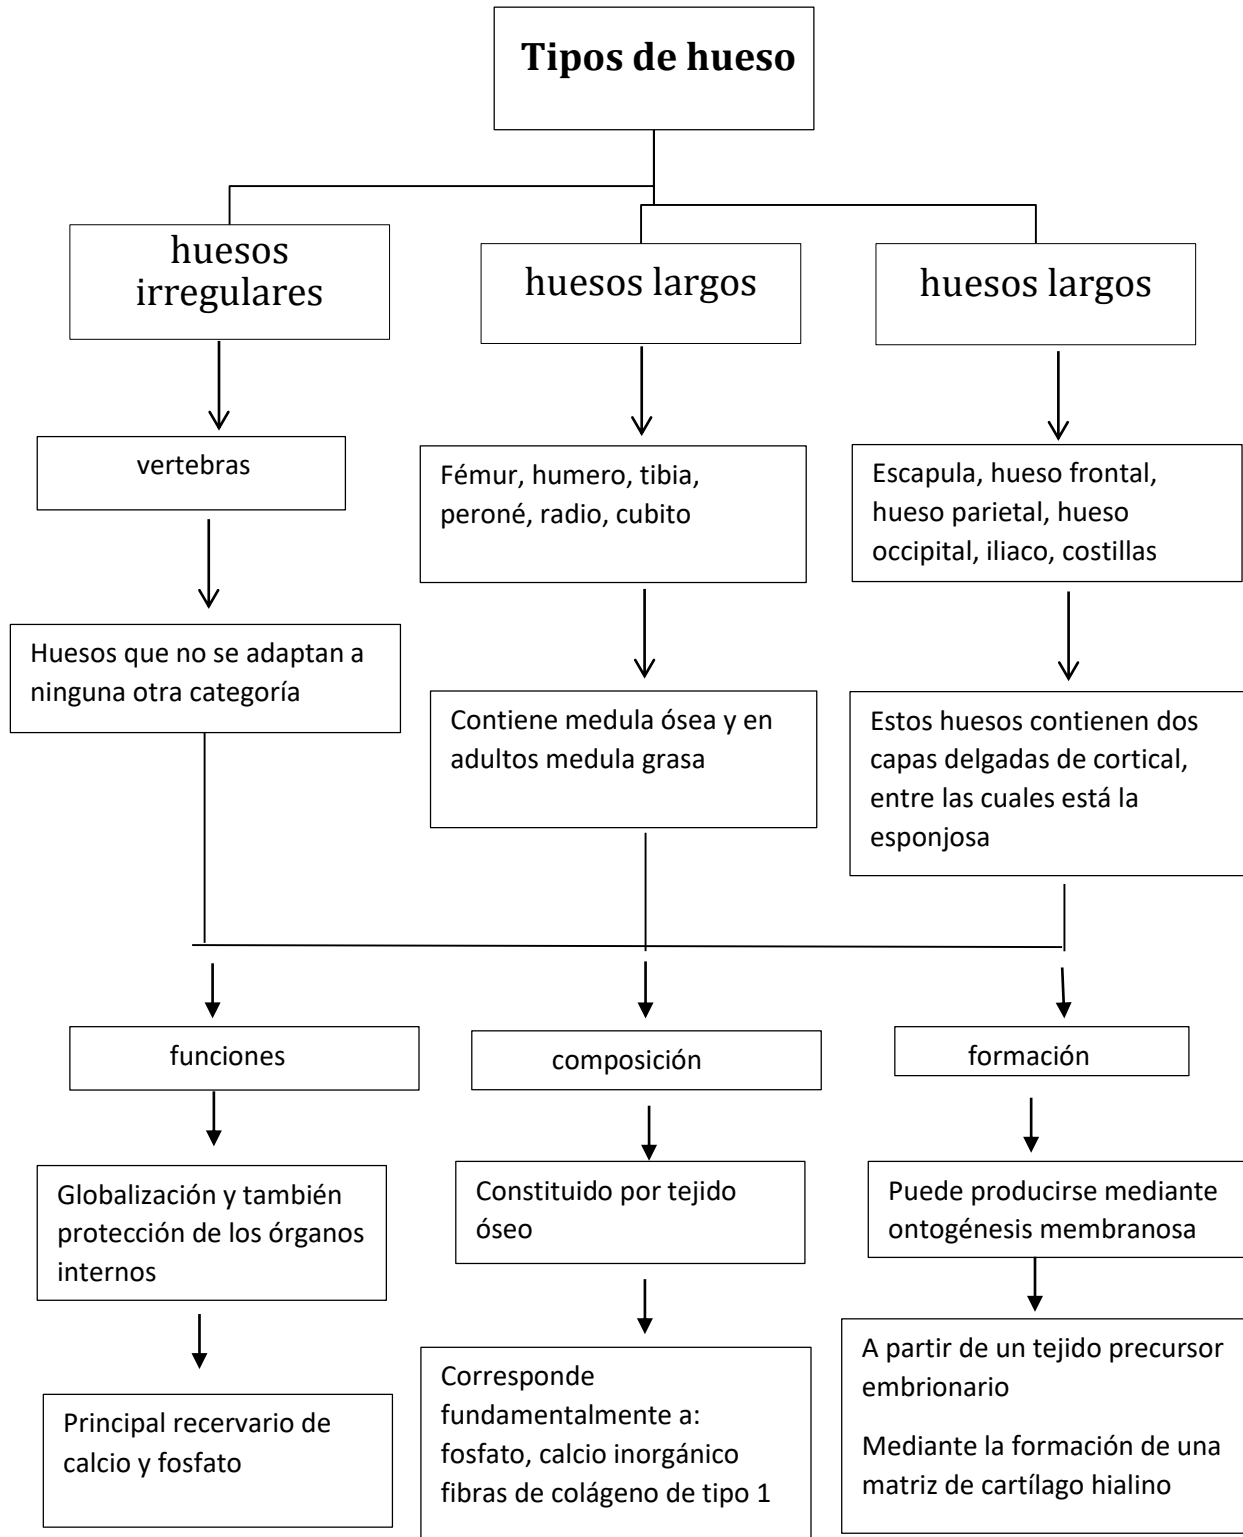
Tipos de hueso

huesos irregulares

huesos largos

huesos largos

vertebras

Fémur, humero, tibia, peroné, radio, cubito

Escapula, hueso frontal, hueso parietal, hueso occipital, iliaco, costillas

Huesos que no se adaptan a ninguna otra categoría

Contiene medula ósea y en adultos medula grasa

Estos huesos contienen dos capas delgadas de cortical, entre las cuales está la esponjosa

funciones

composición

formación

Globalización y también protección de los órganos internos

Constituido por tejido óseo

Puede producirse mediante ontogénesis membranosa

Principal recervario de calcio y fosfato

Corresponde fundamentalmente a: fosfato, calcio inorgánico fibras de colágeno de tipo 1

A partir de un tejido precursor embrionario

Mediante la formación de una matriz de cartílago hialino